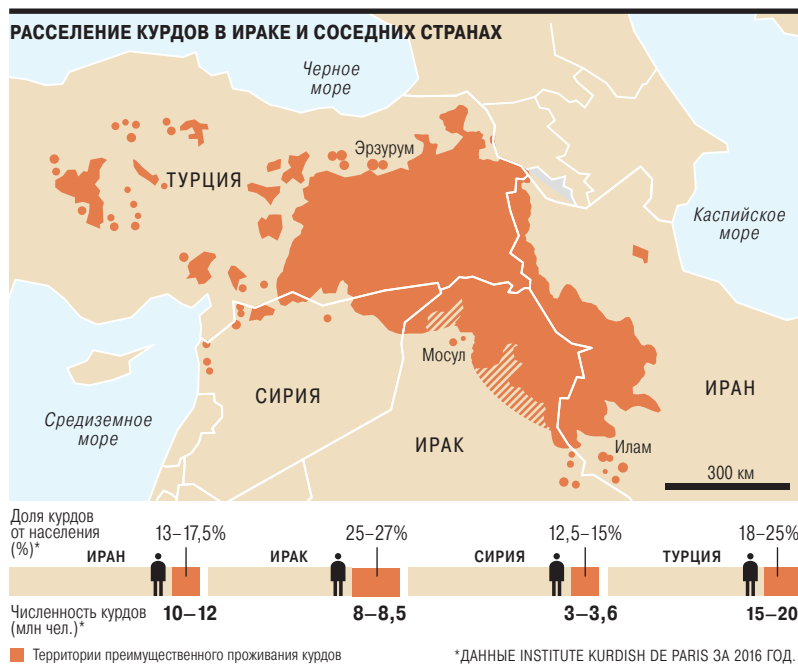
РАССЕЛЕНИЕ КУРДОВ В ИРАКЕ И СОСЕДНИХ СТРАНАХ

Черное море

Эрзурум

ТУРЦИЯ

Каспийское море

Мосул

СИРИЯ

ИРАН

Средиземное море

ИРАК

Илам

300 км

Доля курдов от населения (%)*

ИРАН 13–17,5%

ИРАК 25–27%

СИРИЯ 12,5–15%

ТУРЦИЯ 18–25%

Численность курдов (млн чел.)*

10–12

8–8,5

3–3,6

15–20

Территории преимущественного проживания курдов

*ДАННЫЕ INSTITUTE KURDISH DE PARIS ЗА 2016 ГОД.